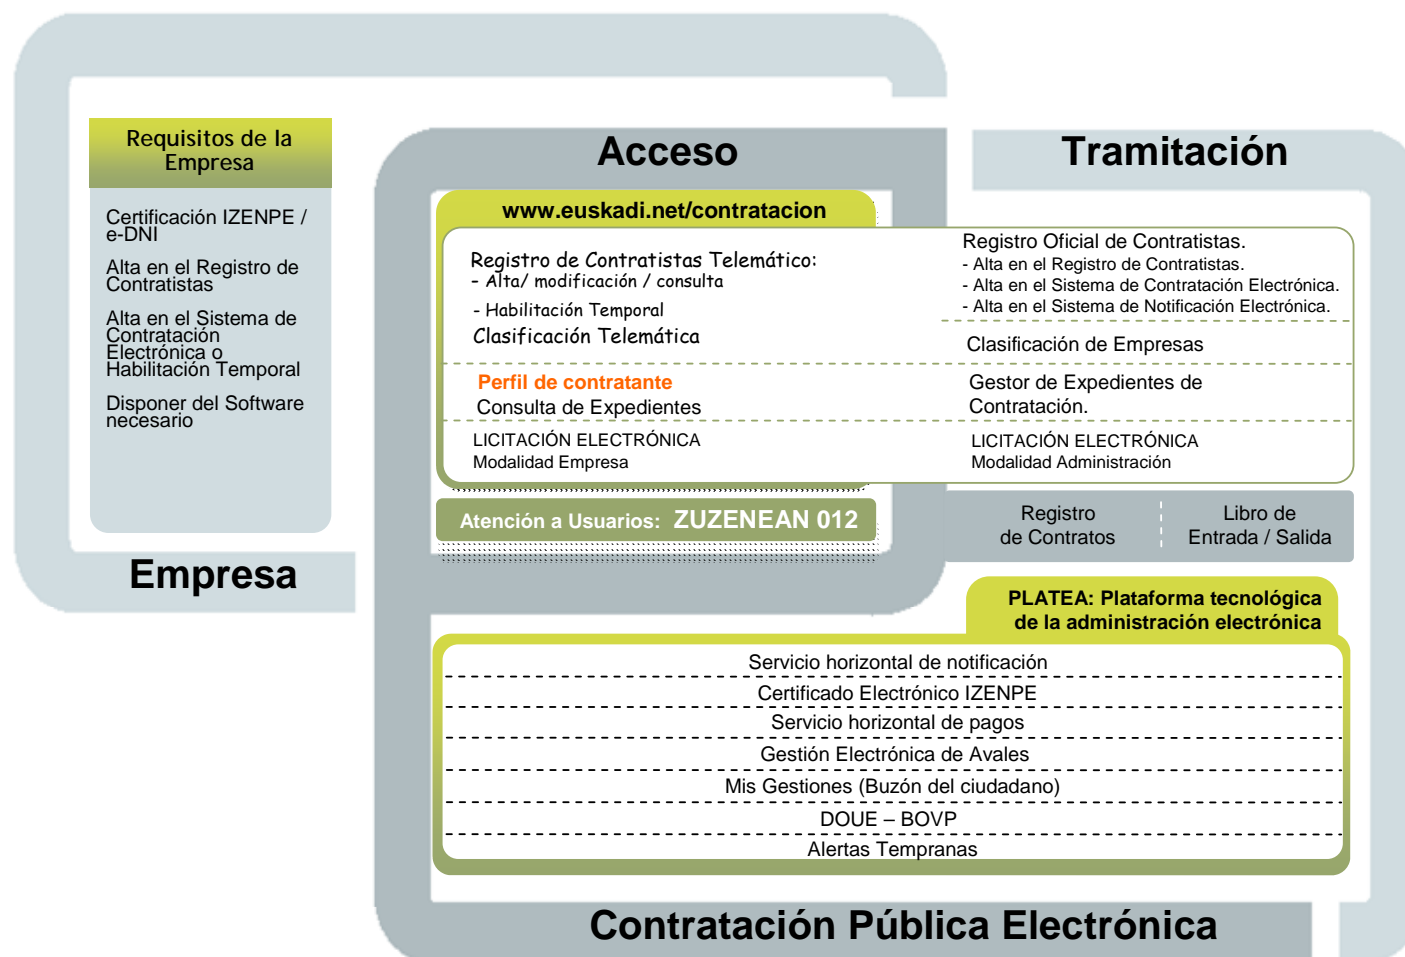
Requisitos de la Empresa

Certificación IZENPE / e-DNI

Alta en el Registro de Contratistas

Alta en el Sistema de Contratación Electrónica o Habilitación Temporal

Disponer del Software necesario

Empresa

Acceso

www.euskadi.net/contratacion

Registro de Contratistas Telemático:
- Alta/ modificación / consulta
- Habilitación Temporal
Clasificación Telemática

Perfil de contratante
Consulta de Expedientes

LICITACIÓN ELECTRÓNICA
Modalidad Empresa

Atención a Usuarios: ZUZENEAN 012

Tramitación

Registro Oficial de Contratistas.
- Alta en el Registro de Contratistas.
- Alta en el Sistema de Contratación Electrónica.
- Alta en el Sistema de Notificación Electrónica.

Clasificación de Empresas

Gestor de Expedientes de Contratación.

LICITACIÓN ELECTRÓNICA
Modalidad Administración

Registro de Contratos

Libro de Entrada / Salida

PLATEA: Plataforma tecnológica de la administración electrónica

Servicio horizontal de notificación
Certificado Electrónico IZENPE
Servicio horizontal de pagos
Gestión Electrónica de Avales
Mis Gestiones (Buzón del ciudadano)
DOUE – BOVP
Alertas Tempranas

Contratación Pública Electrónica